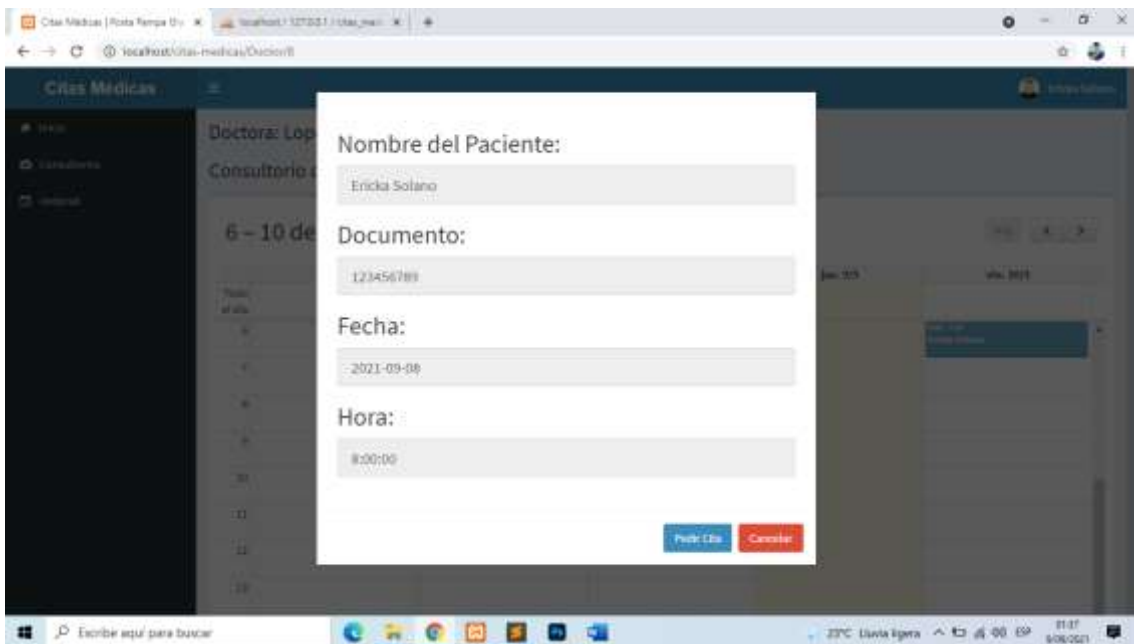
Citas Medicas | Posta Tempo Ur × localhost / 127.0.0.1 / citas_med × +

localhost/citas-medicas/Doctor/8

Citas Medicas

Doctora: Lop

Consultorio

6 – 10 de

Todo el día

Jue. 9/9

Vie. 10/9

Nombre del Paciente:

Ericka Solano

Documento:

123456789

Fecha:

2021-09-08

Hora:

8:00:00

Pedir Cita

Cancelar

Escribe aquí para buscar

23°C Lluvia ligera

01:07
8/09/2021